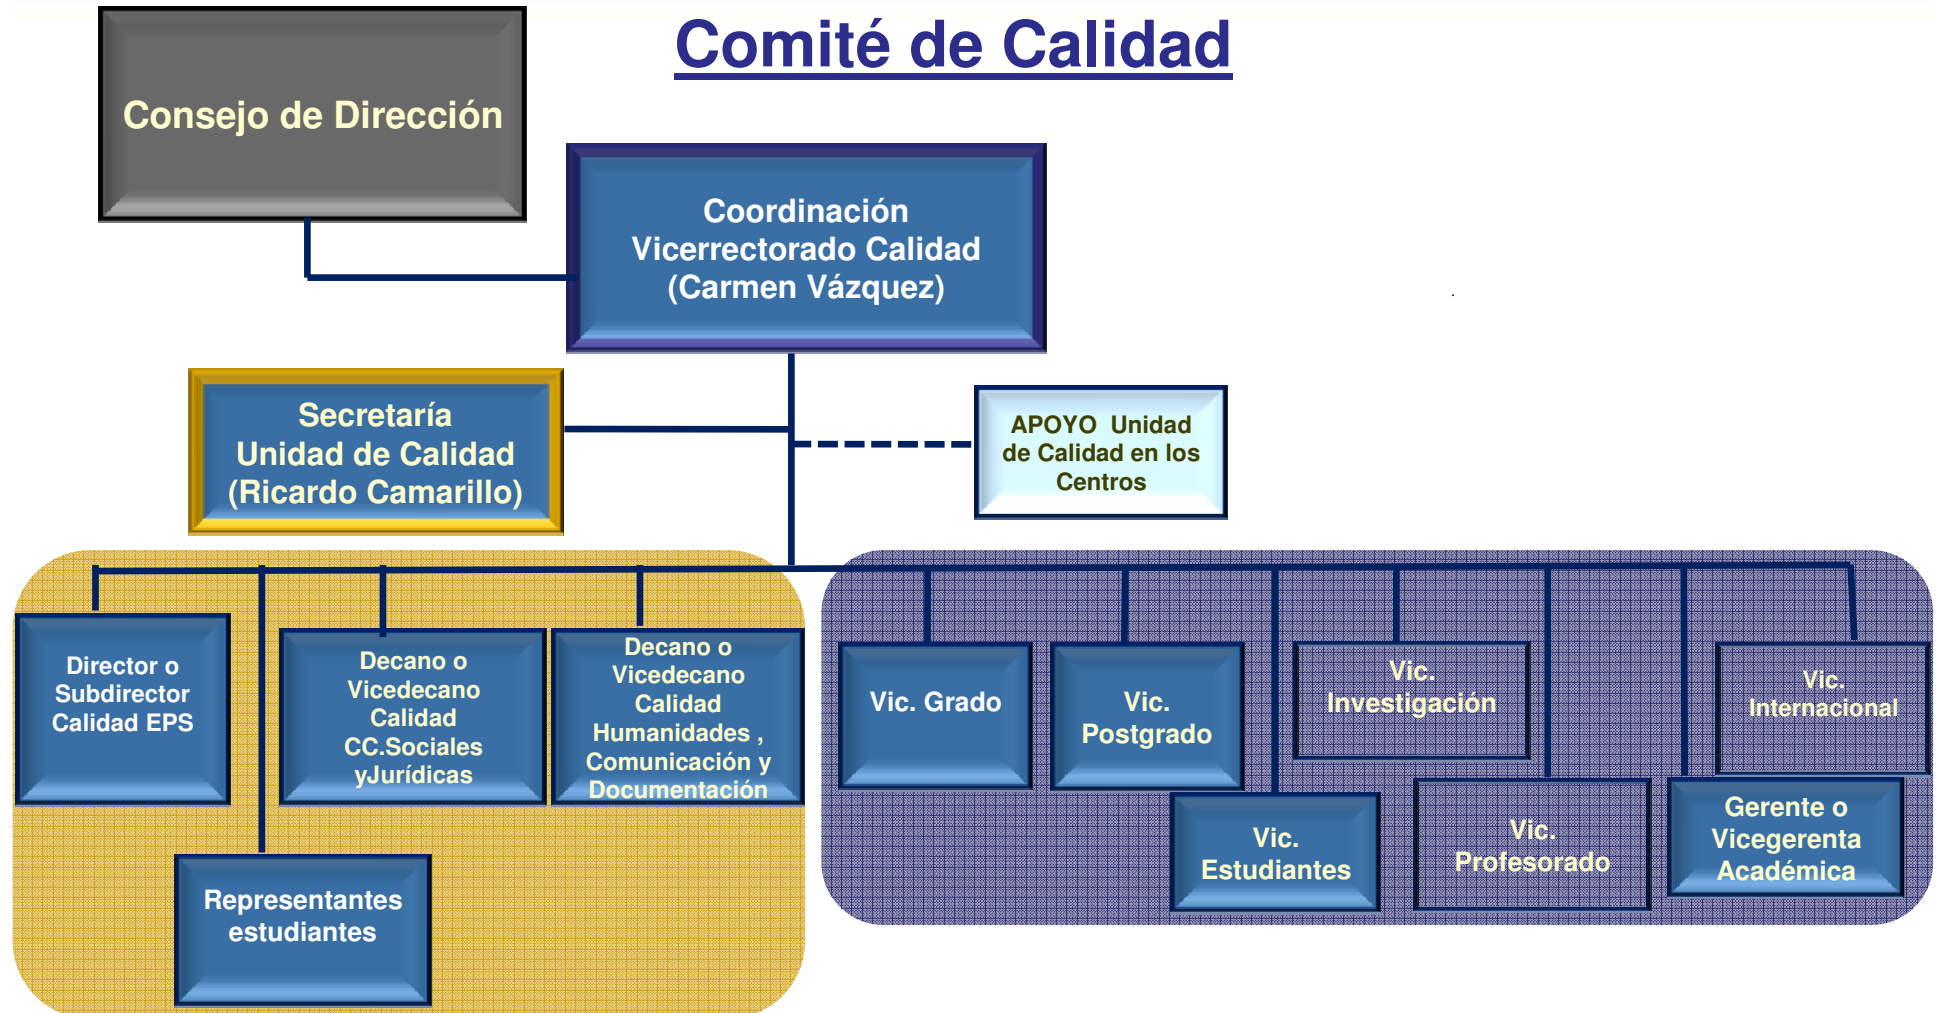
Comité de Calidad

Consejo de Dirección

Coordinación Vicerrectorado Calidad (Carmen Vázquez)

Secretaría Unidad de Calidad (Ricardo Camarillo)

APOYO Unidad de Calidad en los Centros

Director o Subdirector Calidad EPS

Decano o Vicedecano Calidad CC.Sociales yJurídicas

Decano o Vicedecano Calidad Humanidades , Comunicación y Documentación

Representantes estudiantes

Vic. Grado

Vic. Postgrado

Vic. Investigación

Vic. Internacional

Vic. Estudiantes

Vic. Profesorado

Gerente o Vicegerenta Académica